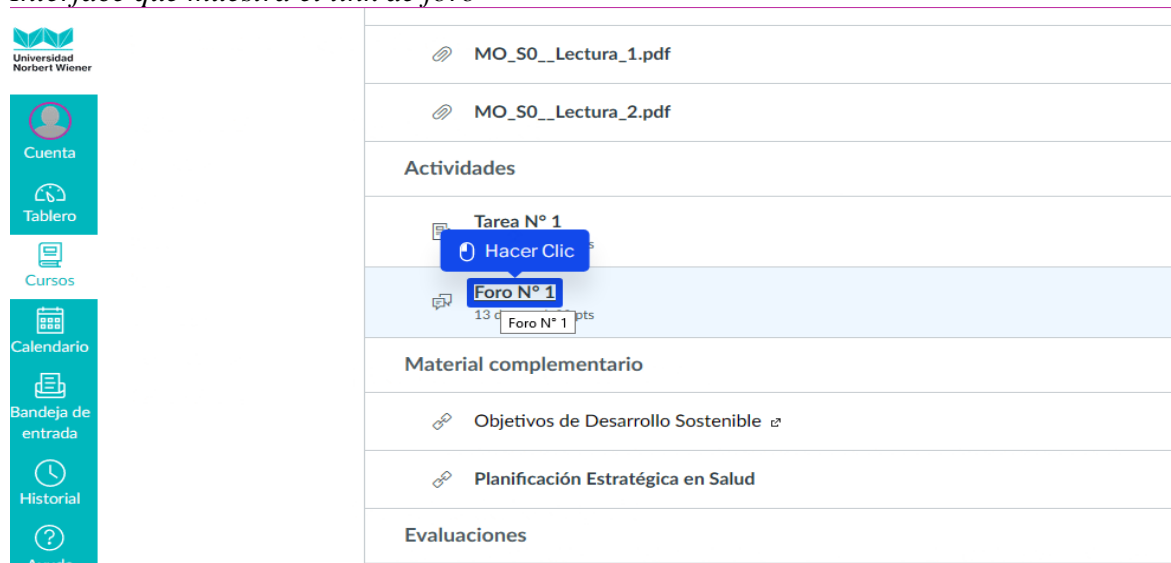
Interfaz que muestra el link de foro

Universidad Norbert Wiener

Cuenta

Tablero

Cursos

Calendario

Bandeja de entrada

Historial

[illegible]

MO_S0__Lectura_1.pdf

MO_S0__Lectura_2.pdf

Actividades

Tarea N° 1

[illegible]s

Hacer Clic

Foro N° 1

13 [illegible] pts

Foro N° 1

Material complementario

Objetivos de Desarrollo Sostenible

Planificación Estratégica en Salud

Evaluaciones